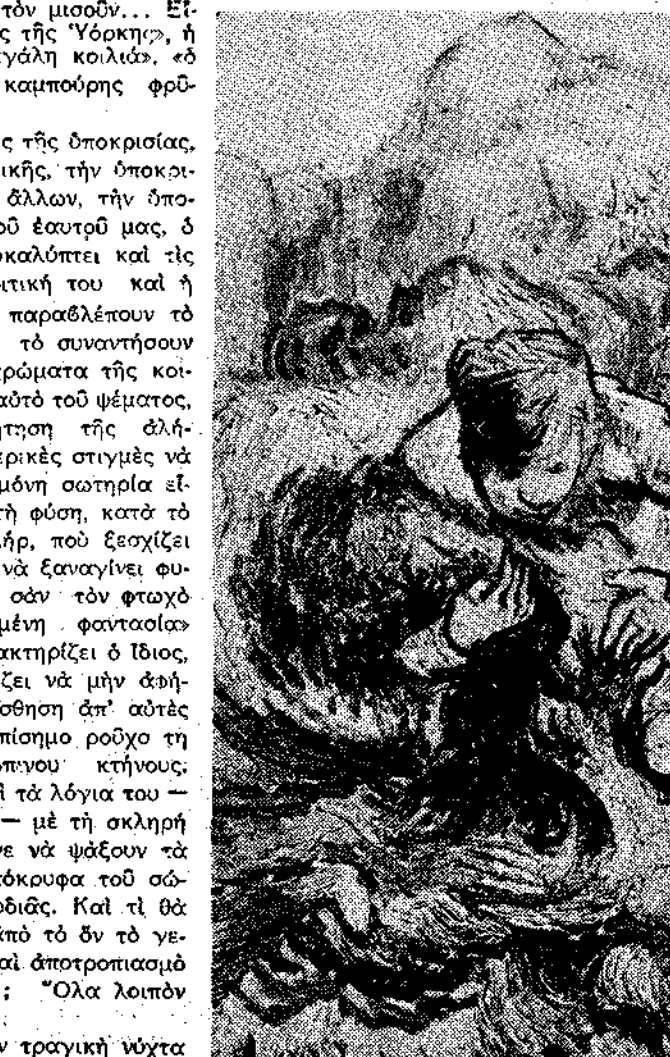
τὸν μισοῦν... Εἶ- ς τῆς Ὑόρκης», ἡ γάλη κοιλιά», «ὁ καμπούρης φρῦ-

ς τῆς ὑποκρισίας, ικῆς, τὴν ὑποκρι- ἄλλων, τὴν ὑπο- οῦ ἑαυτοῦ μας, ὁ οκαλύπτει καὶ τὶς ιτική του καὶ ἡ παραβλέπουν τὸ τὸ συναντήσουν ρώματα τῆς κοι- αὐτὸ τοῦ ψέματος, ητηση τῆς ἀλή- ερικὲς στιγμὲς νὰ μόνη σωτηρία εἶ- τὴ φύση, κατὰ τὸ ήρ, ποὺ ξεσχίζει νὰ ξαναγίνει φυ- σὰν τὸν φτωχὸ μένη φαντασία» ακτηρίζει ὁ ἴδιος, ζει νὰ μὴν ἀφή- σθηση ἀπ' αὐτὲς πίσημο ροῦχο τη ρινου κτήνους, ὶ τὰ λόγια του — — μὲ τὴ σκληρή ε νὰ ψάξουν τὰ όκρυφα τοῦ σώ- διᾶς. Καὶ τί θὰ ἀπὸ τὸ ὂν τὸ γε- αὶ ἀποτροπιασμό ; Ὅλα λοιπὸν

ν τραγικὴ νύχτα